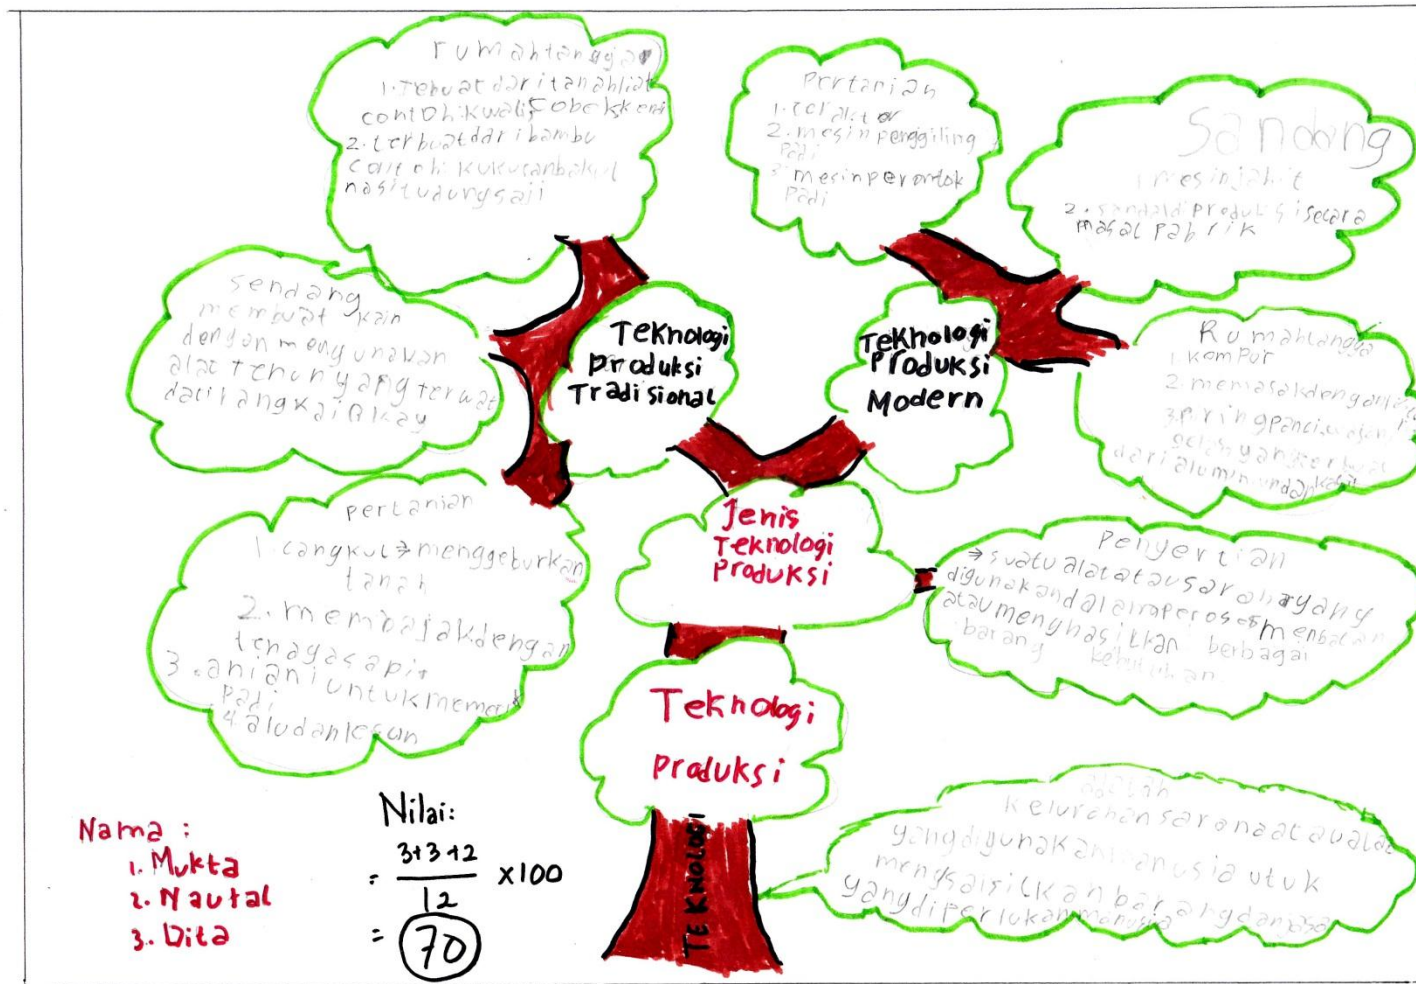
rumahtangga
1. Terbuat dari tanah liat contoh kuali f obek kendi
2. terbuat dari bambu contoh kukusan bakul nasi tudung saji

Pertanian
1. traktor
2. mesin penggiling padi
3. mesin perontok padi

Sandang
1. mesin jahit
2. sandal di produksi secara masal pabrik

sandang
membuat kain dengan menggunakan alat tenun yang terbuat dari rangka kayu

Teknologi Produksi Tradisional

Teknologi Produksi Modern

Rumahtangga
1. kompor
2. memasak dengan gas
3. piring panci, ember gelas yang terbuat dari alumunium dan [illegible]

pertanian
1. cangkul → menggemburkan tanah
2. membajak dengan tenaga sapi
3. ani ani untuk memanen padi
4. alu dan lesung

Jenis Teknologi Produksi

Pengertian
→ suatu alat atau sarana yang digunakan dalam proses membuat atau menghasilkan berbagai barang kebutuhan

Teknologi Produksi

TEKNOLOGI

adalah keseluruhan sarana atau alat yang digunakan manusia utuk menghasilkan barang dan jasa yang diperlukan manusia

Nama :
1. Mukta
2. Naufal
3. Dita

Nilai:
$= \frac{3+3+2}{12} \times 100$
$= 70$